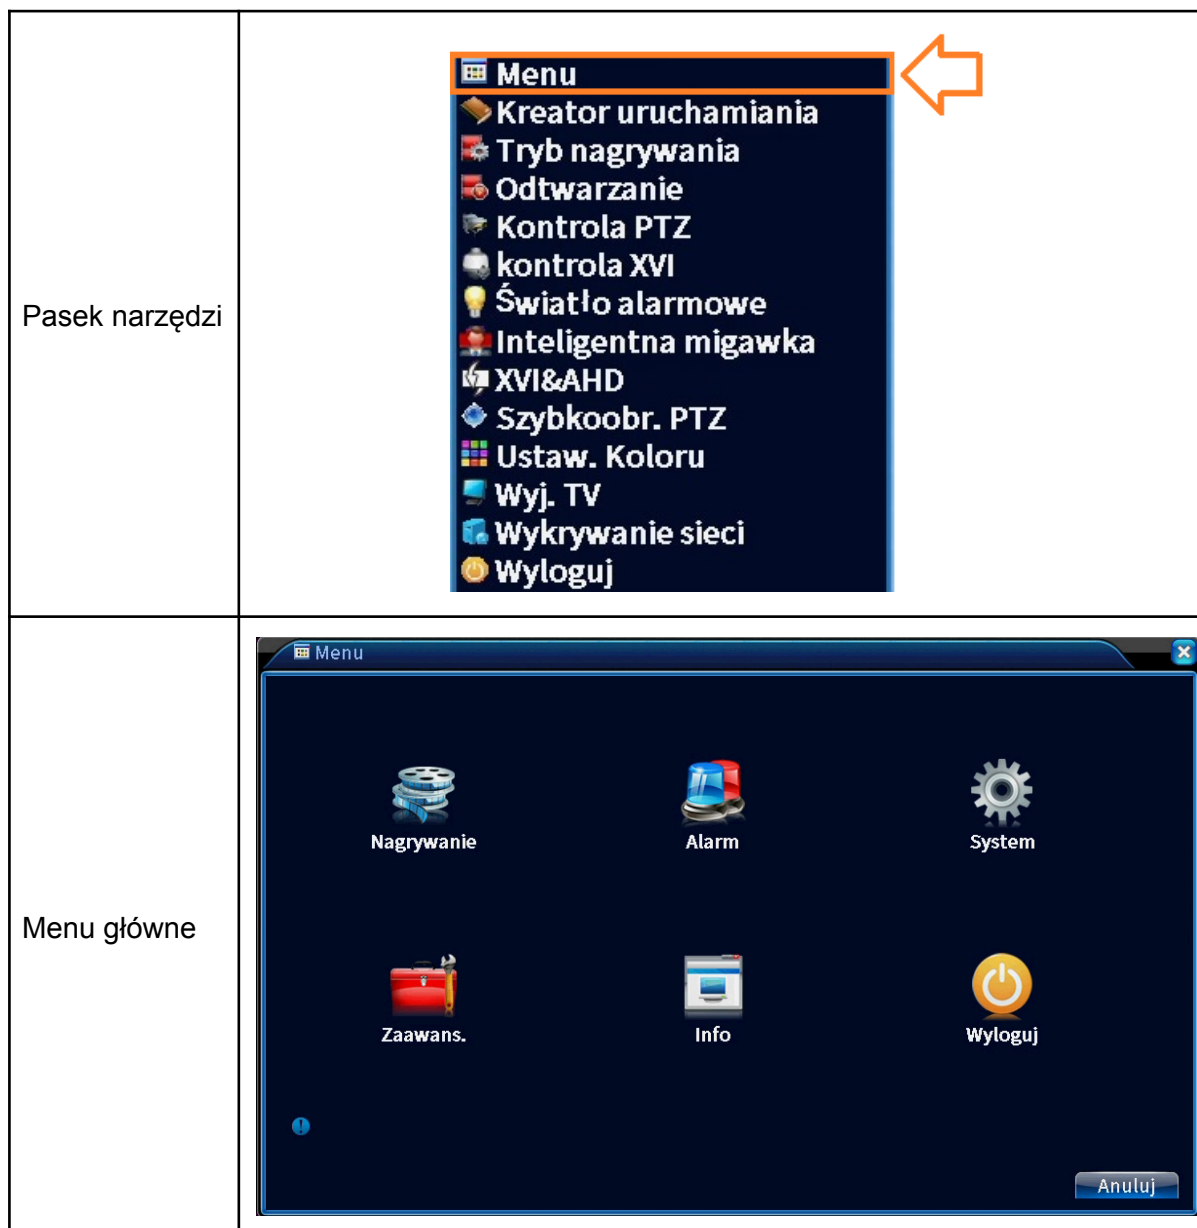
| | |
|---|---|
| Pasek narzędzi | Menu<br>Kreator uruchamiania<br>Tryb nagrywania<br>Odtwarzanie<br>Kontrola PTZ<br>kontrola XVI<br>Światło alarmowe<br>Inteligentna migawka<br>XVI&AHD<br>Szybkoobr. PTZ<br>Ustaw. Koloru<br>Wyj. TV<br>Wykrywanie sieci<br>Wyloguj |
| Menu główne | Menu<br>Nagrywanie<br>Alarm<br>System<br>Zaawans.<br>Info<br>Wyloguj<br>Anuluj |